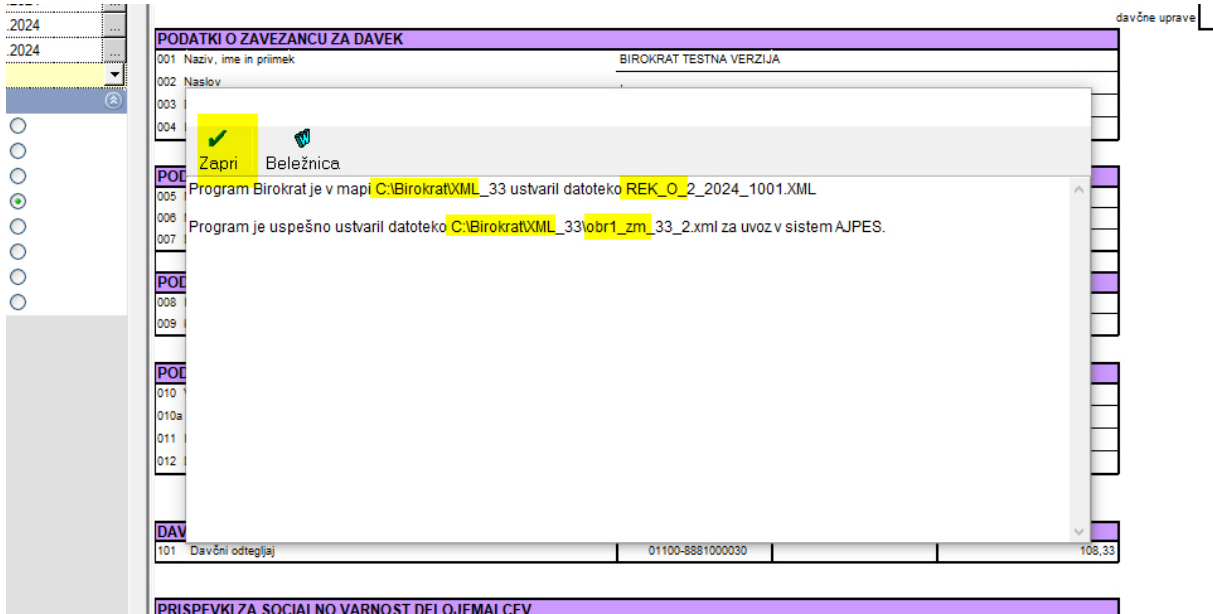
.2024
.2024

davčne uprave

PODATKI O ZAVEZANCU ZA DAVEK
001 Naziv, ime in priimek
BIROKRAT TESTNA VERZIJA
002 Naslov
003
004

Zapri
Beležnica

Program Birokrat je v mapi C:\Birokrat\XML_33 ustvaril datoteko REK_O_2_2024_1001.XML

Program je uspešno ustvaril datoteko C:\Birokrat\XML_33\obr1_zm_33_2.xml za uvoz v sistem AJPES.

POD
005
006
007

POD
008
009

POD
010
010a
011
012

DAV
101 Davčni odtegljaj
01100-8881000030
108,33

PRISPEVKI ZA SOCIALNO VARNOST DELOJEMALCEV